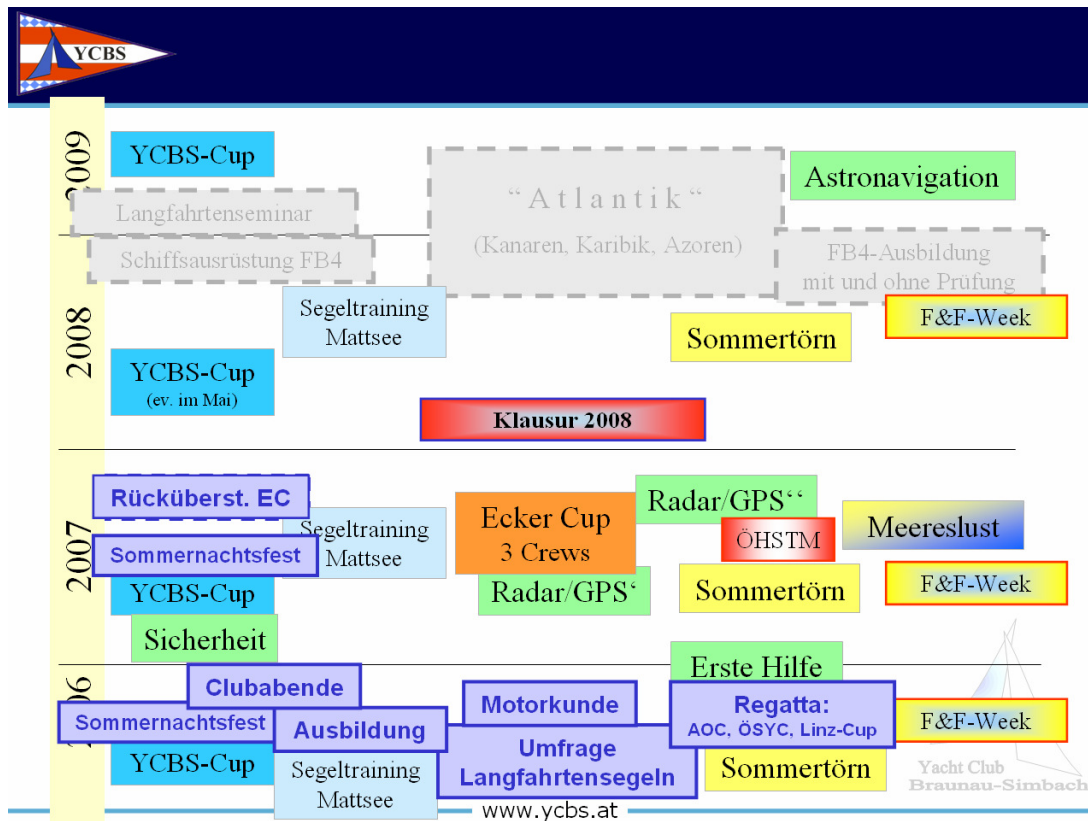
YCBS

2009

YCBS-Cup

Langfahrtenseminar

Schiffsausrüstung FB4

"Atlantik"
(Kanaren, Karibik, Azoren)

Astronavigation

FB4-Ausbildung mit und ohne Prüfung

2008

Segeltraining Mattsee

F&F-Week

Sommertörn

YCBS-Cup
(ev. im Mai)

Klausur 2008

2007

Rücküberst. EC

Segeltraining Mattsee

Ecker Cup
3 Crews

Radar/GPS''

Meereslust

ÖHSTM

Sommernachtsfest

YCBS-Cup

Radar/GPS'

Sommertörn

F&F-Week

Sicherheit

2006

Erste Hilfe

Clubabende

Motorkunde

Regatta:
AOC, ÖSYC, Linz-Cup

F&F-Week

Sommernachtsfest

Ausbildung

Umfrage Langfahrtensegeln

YCBS-Cup

Segeltraining Mattsee

Sommertörn

Yacht Club Braunau-Simbach

www.ycbs.at